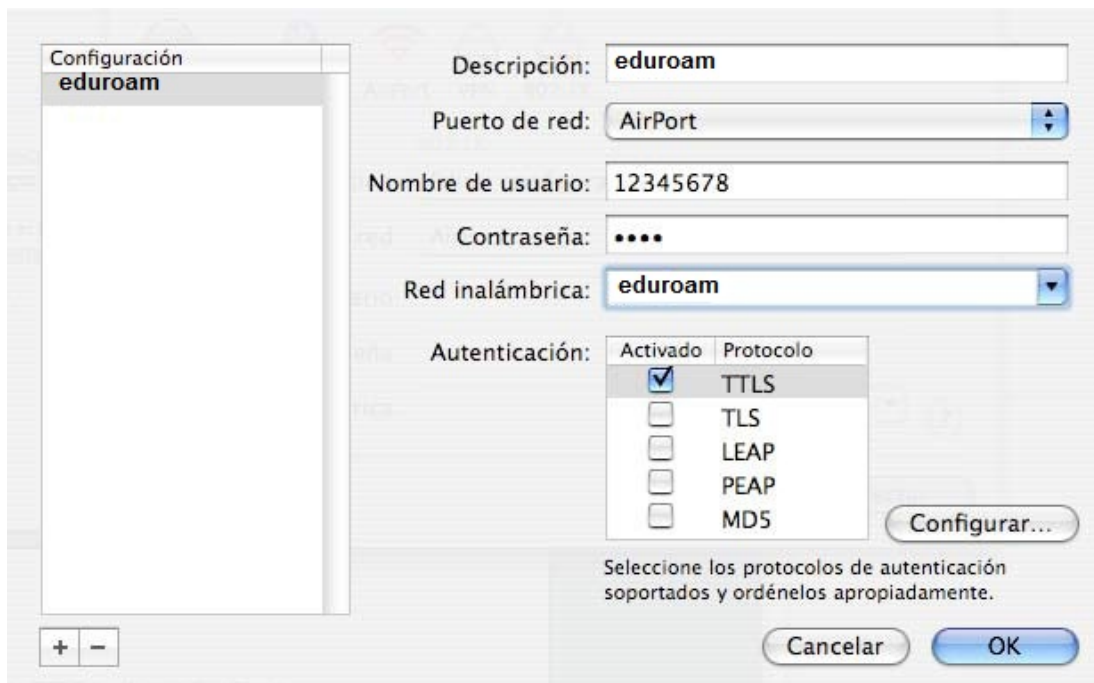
Configuración
eduroam

Descripción: eduroam

Puerto de red: AirPort

Nombre de usuario: 12345678

Contraseña: ••••

Red inalámbrica: eduroam

Autenticación:

| Activado | Protocolo |
|---|---|
| ☑ | TTLS |
| ☐ | TLS |
| ☐ | LEAP |
| ☐ | PEAP |
| ☐ | MD5 |

Configurar...

Seleccione los protocolos de autenticación soportados y ordénelos apropiadamente.

+ −

Cancelar OK